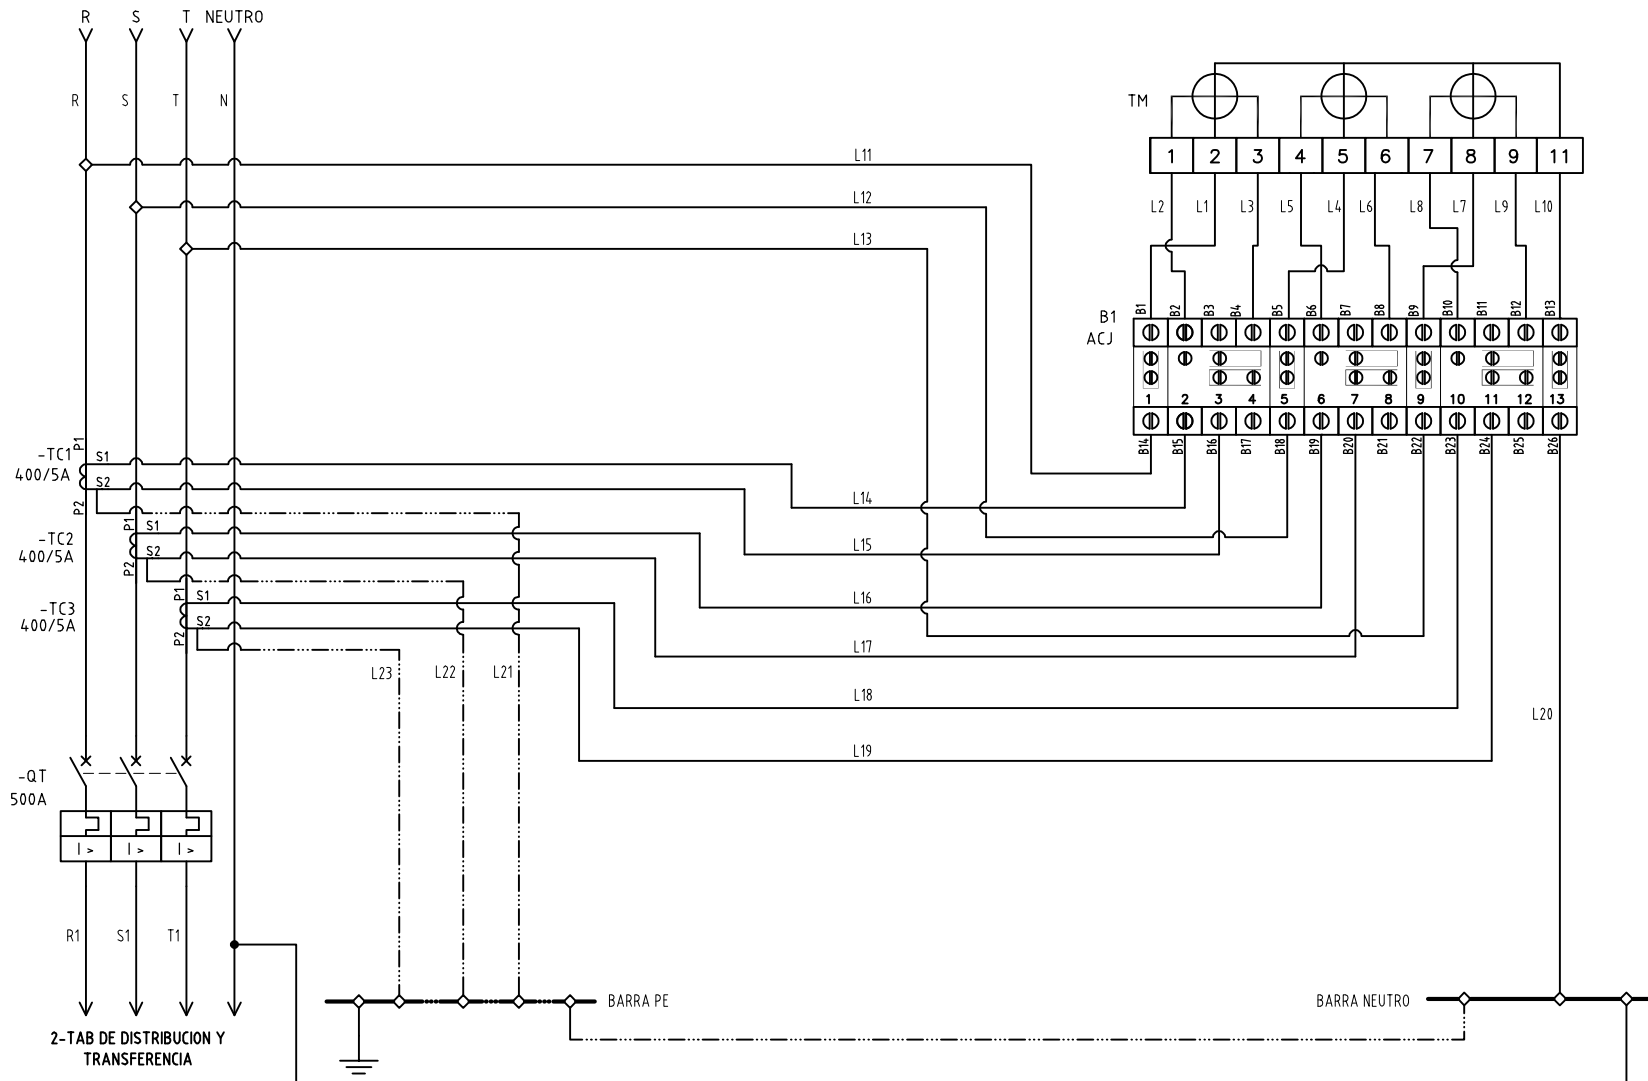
R S T NEUTRO

R S T N

TM

| 1 | 2 | 3 | 4 | 5 | 6 | 7 | 8 | 9 | 11 |
|---|---|---|---|---|---|---|---|---|---|

L2 L1 L3 L5 L4 L6 L8 L7 L9 L10

L11
L12
L13

B1
ACJ

B1 B2 B3 B4 B5 B6 B7 B8 B9 B10 B11 B12 B13

1 2 3 4 5 6 7 8 9 10 11 12 13

B14 B15 B16 B17 B18 B19 B20 B21 B22 B23 B24 B25 B26

-TC1
400/5A
P1 S1 S2 P2

-TC2
400/5A
P1 S1 S2 P2

-TC3
400/5A
P1 S1 S2 P2

L14
L15
L16
L17
L18
L19

L23 L22 L21

L20

-QT
500A

I > I > I >

R1 S1 T1

2-TAB DE DISTRIBUCION Y TRANSFERENCIA

BARRA PE

BARRA NEUTRO